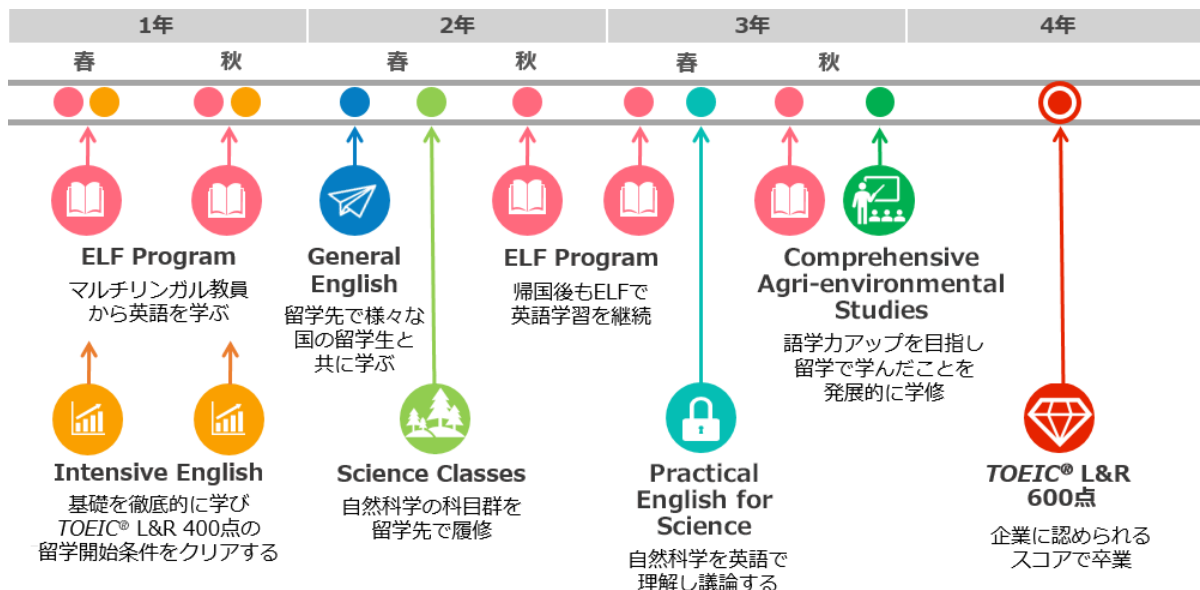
1年

2年

3年

4年

春

秋

春

秋

春

秋

ELF Program

マルチリンガル教員から英語を学ぶ

Intensive English

基礎を徹底的に学び *TOEIC*® L&R 400点の留学開始条件をクリアする

General English

留学先で様々な国の留学生と共に学ぶ

Science Classes

自然科学の科目群を留学先で履修

ELF Program

帰国後もELFで英語学習を継続

Practical English for Science

自然科学を英語で理解し議論する

Comprehensive Agri-environmental Studies

語学力アップを目指し留学で学んだことを発展的に学修

*TOEIC*® L&R 600点

企業に認められるスコアで卒業